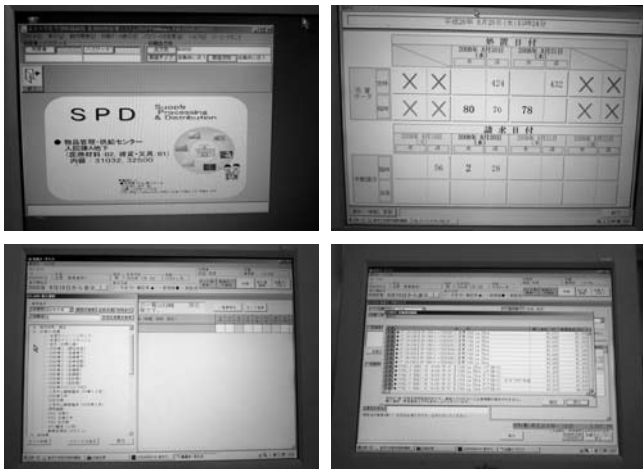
SPD

Supply
Processing
& Distribution

● 物品管理・供給センター
入院棟地下
(医療材料:92、雑貨・文具:91)
内線 31032 32500

平成20年 8月25日(月) 10時28分

納 品 日 付

2008年 8月1日(月)

2008年 8月1日(金)

請 求 日 付

| | | 424 | | 432 |
|---|---|---|---|---|
| X | X | | | X | X |
| X | X | 80 | 70 | 78 | | X | X |

| 56 | 2 | 28 |
|---|---|---|

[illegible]